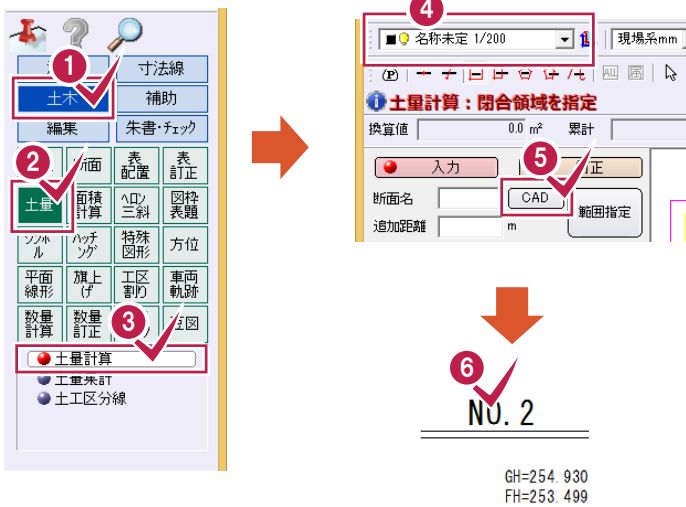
1
寸法線
土木
補助
編集
朱書・ﾁｪｯｸ
2
断面
表配置
表訂正
土量
面積計算
ﾍﾛﾝ三斜
図枠表題
ｿﾌﾄﾙ
ﾊｯﾁﾝｸﾞ
特殊図形
方位
平面線形
旗上げ
工区割り
車両軌跡
数量計算
数量訂正
3
座図
土量計算
土量集計
土工区分線

4
名称未定 1/200
現場系mm
土量計算：閉合領域を指定
換算値
0.0 m²
累計
入力
5
訂正
断面名
CAD
範囲指定
追加距離
m

6
NO. 2
GH=254.930
FH=253.499